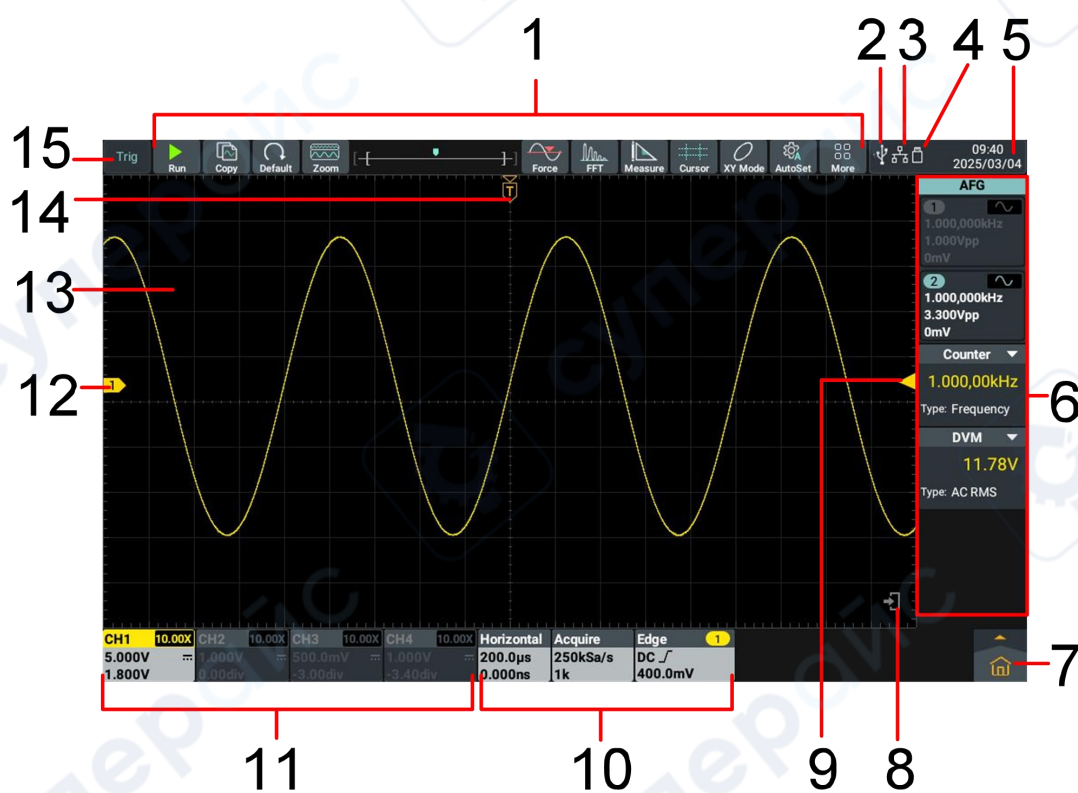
1
2 3 4 5
15 Trig Run Copy Default Zoom Force FFT Measure Cursor XY Mode AutoSet More 09:40 2025/03/04
14 T
13
12 1
AFG
1 1.000,000kHz 1.000Vpp 0mV
2 1.000,000kHz 3.300Vpp 0mV
Counter
1.000,00kHz
Type: Frequency
6
DVM
11.78V
Type: AC RMS
CH1 10.00X 5.000V 1.800V
CH2 10.00X 1.000V 0.00div
CH3 10.00X 500.0mV -3.00div
CH4 10.00X 1.000V -3.40div
Horizontal 200.0µs 0.000ns
Acquire 250kSa/s 1k
Edge 1 DC 400.0mV
7
11 10 9 8